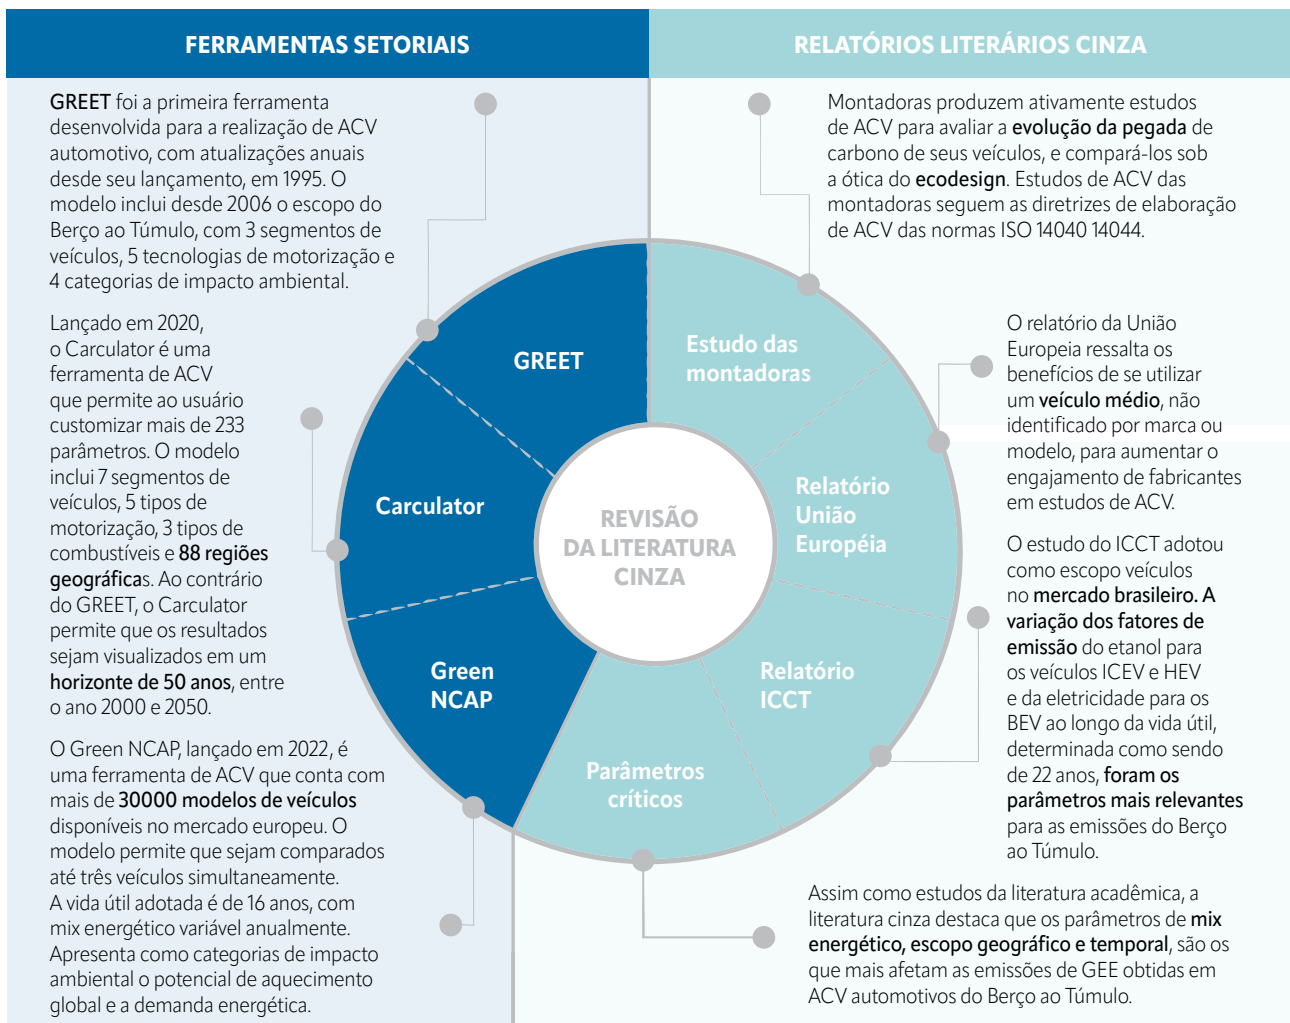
FERRAMENTAS SETORIAIS

RELATÓRIOS LITERÁRIOS CINZA

GREET foi a primeira ferramenta desenvolvida para a realização de ACV automotivo, com atualizações anuais desde seu lançamento, em 1995. O modelo inclui desde 2006 o escopo do Berço ao Túmulo, com 3 segmentos de veículos, 5 tecnologias de motorização e 4 categorias de impacto ambiental.

Lançado em 2020, o Carculator é uma ferramenta de ACV que permite ao usuário customizar mais de 233 parâmetros. O modelo inclui 7 segmentos de veículos, 5 tipos de motorização, 3 tipos de combustíveis e 88 regiões geográficas. Ao contrário do GREET, o Carculator permite que os resultados sejam visualizados em um horizonte de 50 anos, entre o ano 2000 e 2050.

O Green NCAP, lançado em 2022, é uma ferramenta de ACV que conta com mais de 30000 modelos de veículos disponíveis no mercado europeu. O modelo permite que sejam comparados até três veículos simultaneamente. A vida útil adotada é de 16 anos, com mix energético variável anualmente. Apresenta como categorias de impacto ambiental o potencial de aquecimento global e a demanda energética.

GREET

Carculator

Green NCAP

Estudo das montadoras

Relatório União Européia

Relatório ICCT

Parâmetros críticos

REVISÃO DA LITERATURA CINZA

Montadoras produzem ativamente estudos de ACV para avaliar a evolução da pegada de carbono de seus veículos, e compará-los sob a ótica do ecodesign. Estudos de ACV das montadoras seguem as diretrizes de elaboração de ACV das normas ISO 14040 14044.

O relatório da União Europeia ressalta os benefícios de se utilizar um veículo médio, não identificado por marca ou modelo, para aumentar o engajamento de fabricantes em estudos de ACV.

O estudo do ICCT adotou como escopo veículos no mercado brasileiro. A variação dos fatores de emissão do etanol para os veículos ICEV e HEV e da eletricidade para os BEV ao longo da vida útil, determinada como sendo de 22 anos, foram os parâmetros mais relevantes para as emissões do Berço ao Túmulo.

Assim como estudos da literatura acadêmica, a literatura cinza destaca que os parâmetros de mix energético, escopo geográfico e temporal, são os que mais afetam as emissões de GEE obtidas em ACV automotivos do Berço ao Túmulo.